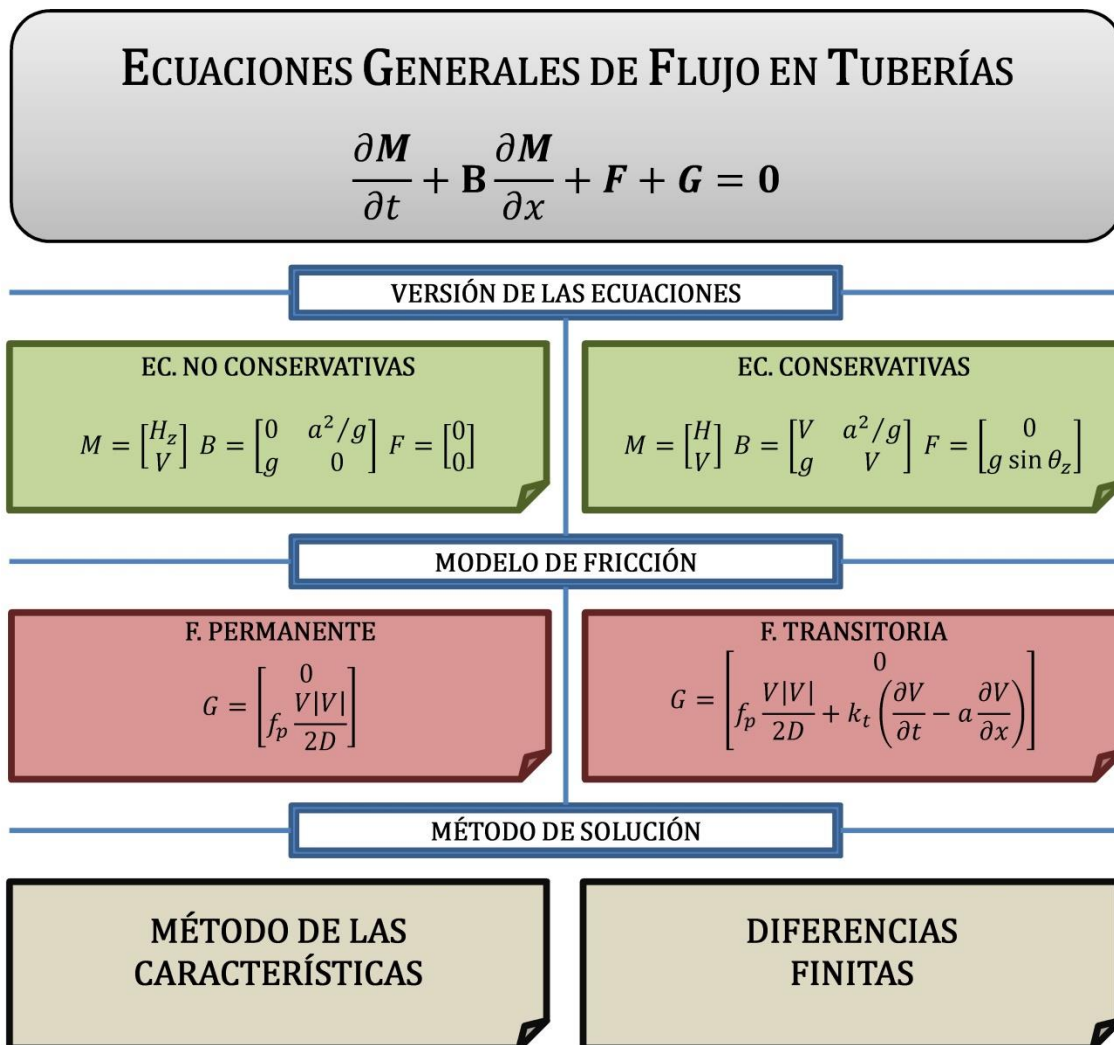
ECUACIONES GENERALES DE FLUJO EN TUBERÍAS

$\frac{\partial \boldsymbol{M}}{\partial t} + \mathbf{B}\frac{\partial \boldsymbol{M}}{\partial x} + \boldsymbol{F} + \boldsymbol{G} = \mathbf{0}$

VERSIÓN DE LAS ECUACIONES

EC. NO CONSERVATIVAS

$M = \begin{bmatrix} H_z \\ V \end{bmatrix}$ $B = \begin{bmatrix} 0 & a^2/g \\ g & 0 \end{bmatrix}$ $F = \begin{bmatrix} 0 \\ 0 \end{bmatrix}$

EC. CONSERVATIVAS

$M = \begin{bmatrix} H \\ V \end{bmatrix}$ $B = \begin{bmatrix} V & a^2/g \\ g & V \end{bmatrix}$ $F = \begin{bmatrix} 0 \\ g \sin\theta_z \end{bmatrix}$

MODELO DE FRICCIÓN

F. PERMANENTE

$G = \begin{bmatrix} 0 \\ f_p \frac{V|V|}{2D} \end{bmatrix}$

F. TRANSITORIA

$G = \begin{bmatrix} 0 \\ f_p \frac{V|V|}{2D} + k_t \left( \frac{\partial V}{\partial t} - a\frac{\partial V}{\partial x} \right) \end{bmatrix}$

MÉTODO DE SOLUCIÓN

MÉTODO DE LAS CARACTERÍSTICAS

DIFERENCIAS FINITAS